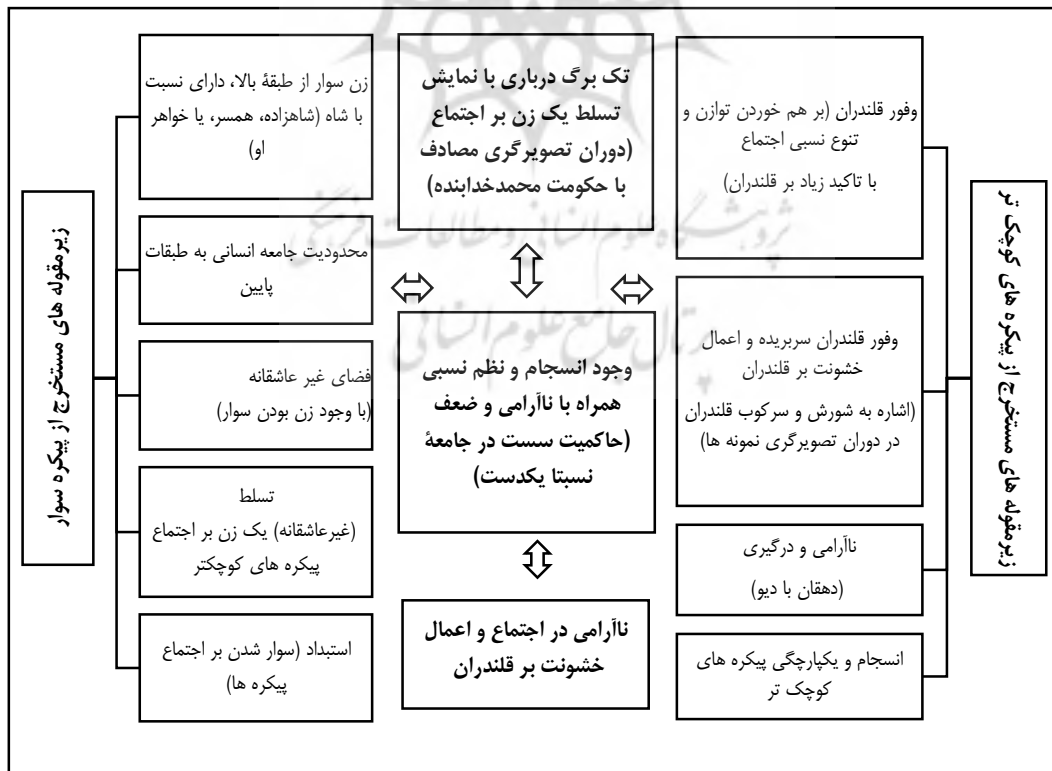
زیرمقوله های مستخرج از پیکره های کوچک تر

وفور قلندران (بر هم خوردن توازن و تنوع نسبی اجتماع با تاکید زیاد بر قلندران)

وفور قلندران سربریده و اعمال خشونت بر قلندران (اشاره به شورش و سرکوب قلندران در دوران تصویرگری نمونه ها)

ناآرامی و درگیری (دهقان با دیو)

انسجام و یکپارچگی پیکره های کوچک تر

تک برگ درباری با نمایش تسلط یک زن بر اجتماع (دوران تصویرگری مصادف با حکومت محمدخدابنده)

وجود انسجام و نظم نسبی همراه با ناآرامی و ضعف (حاکمیت سست در جامعهٔ نسبتا یکدست)

ناآرامی در اجتماع و اعمال خشونت بر قلندران

زن سوار از طبقهٔ بالا، دارای نسبت با شاه (شاهزاده، همسر، یا خواهر او)

محدودیت جامعه انسانی به طبقات پایین

فضای غیر عاشقانه (با وجود زن بودن سوار)

تسلط (غیرعاشقانه) یک زن بر اجتماع پیکره های کوچکتر

استبداد (سوار شدن بر اجتماع پیکره ها)

زیرمقوله های مستخرج از پیکره سوار